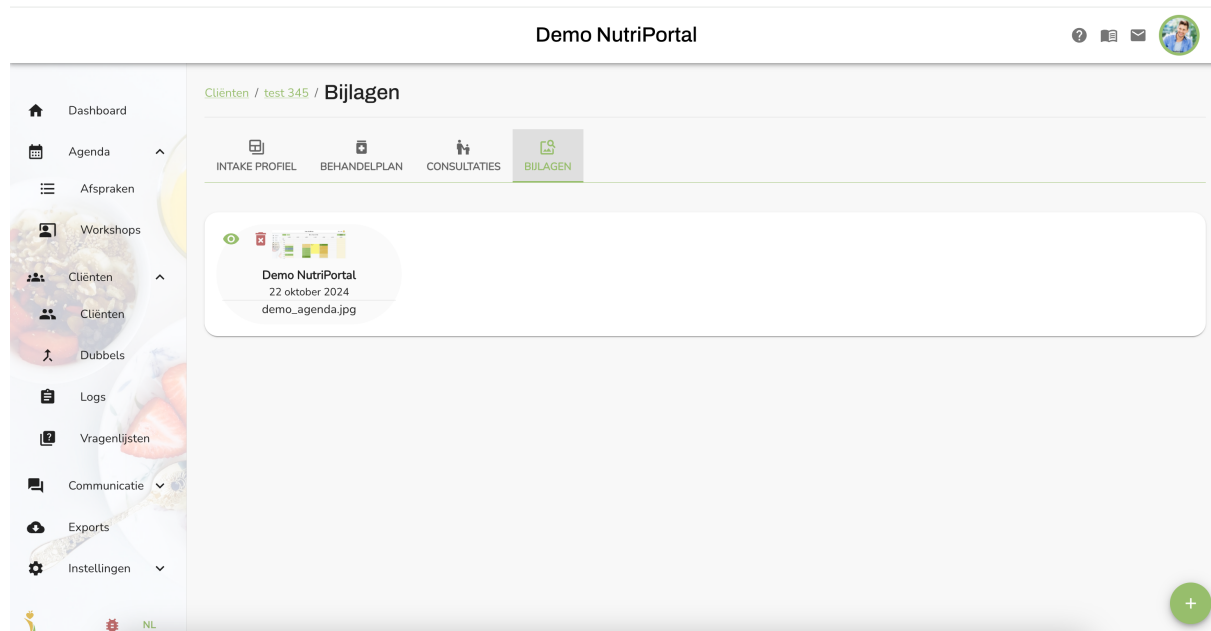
Demo NutriPortal

Dashboard
Agenda
Afspraken
Workshops
Cliënten
Cliënten
Dubbels
Logs
Vragenlijsten
Communicatie
Exports
Instellingen
NL

Cliënten / test 345 / Bijlagen

INTAKE PROFIEL
BEHANDELPLAN
CONSULTATIES
BIJLAGEN

Demo NutriPortal
22 oktober 2024
demo_agenda.jpg

+